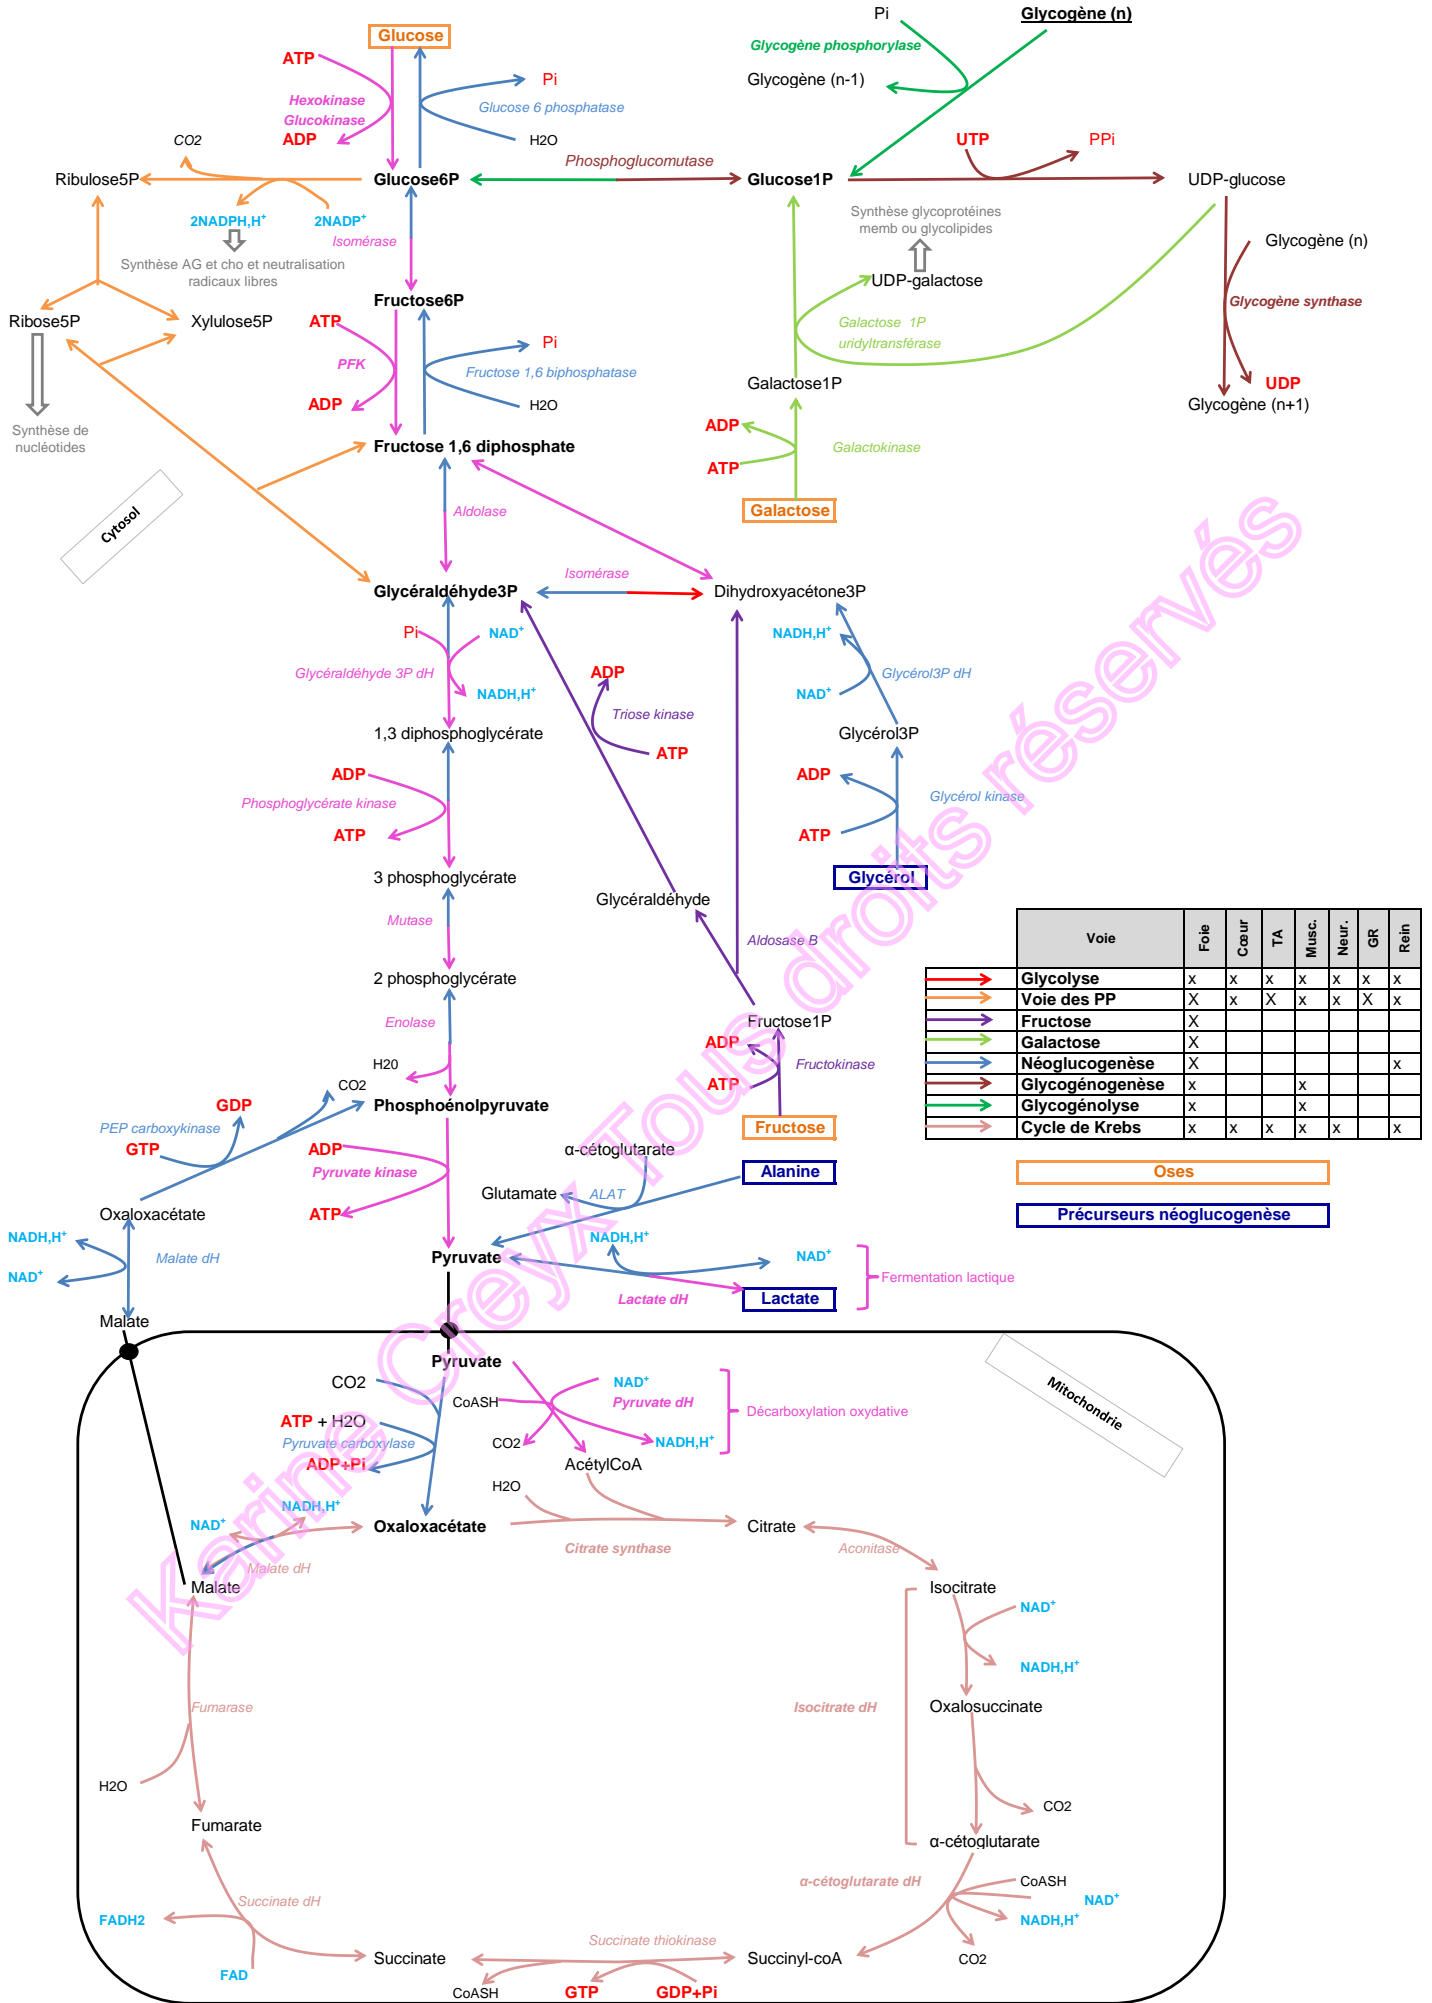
Glucose
ATP
Hexokinase
Glucokinase
ADP
Pi
Glucose 6 phosphatase
H2O
CO2
Ribulose5P
Glucose6P
Phosphoglucomutase
Glucose1P
2NADPH,H$^+$
2NADP$^+$
Isomérase
Synthèse AG et cho et neutralisation radicaux libres
Fructose6P
Ribose5P
Xylulose5P
ATP
PFK
ADP
Pi
Fructose 1,6 biphosphatase
H2O
Synthèse de nucléotides
Fructose 1,6 diphosphate
Cytosol
Aldolase

Pi
Glycogène (n)
Glycogène phosphorylase
Glycogène (n-1)
UTP
PPi
UDP-glucose
Synthèse glycoprotéines memb ou glycolipides
UDP-galactose
Glycogène (n)
Glycogène synthase
Galactose 1P uridyltransférase
Galactose1P
UDP
Glycogène (n+1)
ADP
ATP
Galactokinase
Galactose

Glycéraldéhyde3P
Isomérase
Dihydroxyacétone3P
Pi
NAD$^+$
NADH,H$^+$
Glycéraldéhyde 3P dH
NADH,H$^+$
ADP
Triose kinase
ATP
NAD$^+$
Glycérol3P dH
Glycérol3P
1,3 diphosphoglycérate
ADP
Phosphoglycérate kinase
ATP
ADP
Glycérol kinase
ATP
Glycérol
3 phosphoglycérate
Glycéraldéhyde
Mutase
Aldosase B
2 phosphoglycérate
Enolase
Fructose1P
ADP
Fructokinase
ATP
H20
CO2
Phosphoénolpyruvate
GDP
PEP carboxykinase
GTP
Fructose
ADP
Pyruvate kinase
α-cétoglutarate
Alanine
Glutamate
ALAT
Oxaloxacétate
ATP
NADH,H$^+$
NADH,H$^+$
Malate dH
NAD$^+$
Pyruvate
NAD$^+$
Fermentation lactique
Lactate dH
Lactate
Malate

| | Voie | Foie | Cœur | TA | Musc. | Neur. | GR | Rein |
|---|---|---|---|---|---|---|---|---|
| | Glycolyse | x | x | x | x | x | x | x |
| | Voie des PP | X | x | X | x | x | X | x |
| | Fructose | X | | | | | | |
| | Galactose | X | | | | | | |
| | Néoglucogenèse | X | | | | | | x |
| | Glycogénogenèse | x | | | x | | | |
| | Glycogénolyse | x | | | x | | | |
| | Cycle de Krebs | x | x | x | x | x | | x |

Oses
Précurseurs néoglucogenèse

Pyruvate
CO2
CoASH
NAD$^+$
Pyruvate dH
Décarboxylation oxydative
Mitochondrie
ATP + H2O
CO2
NADH,H$^+$
Pyruvate carboxylase
ADP+Pi
AcétylCoA
H2O
NADH,H$^+$
NAD$^+$
Oxaloxacétate
Citrate
Citrate synthase
Aconitase
Malate dH
Malate
Isocitrate
NAD$^+$
NADH,H$^+$
Fumarase
Isocitrate dH
Oxalosuccinate
CO2
H2O
Fumarate
α-cétoglutarate
α-cétoglutarate dH
CoASH
NAD$^+$
Succinate dH
NADH,H$^+$
FADH2
Succinate thiokinase
Succinate
Succinyl-coA
CO2
FAD
CoASH
GTP
GDP+Pi
Karine Creyx Tous droits réservés